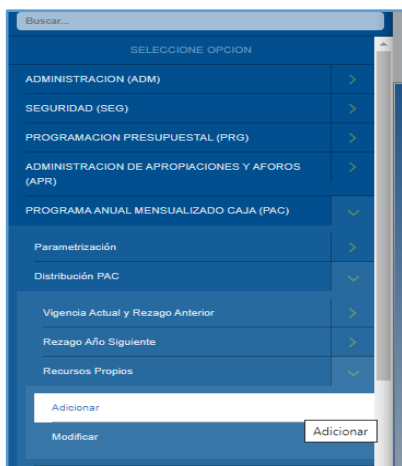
Buscar...

SELECCIONE OPCION

ADMINISTRACION (ADM)

SEGURIDAD (SEG)

PROGRAMACION PRESUPUESTAL (PRG)

ADMINISTRACION DE APROPIACIONES Y AFOROS (APR)

PROGRAMA ANUAL MENSUALIZADO CAJA (PAC)

Parametrización

Distribución PAC

Vigencia Actual y Rezago Anterior

Rezago Año Siguiente

Recursos Propios

Adicionar

Modificar

Adicionar